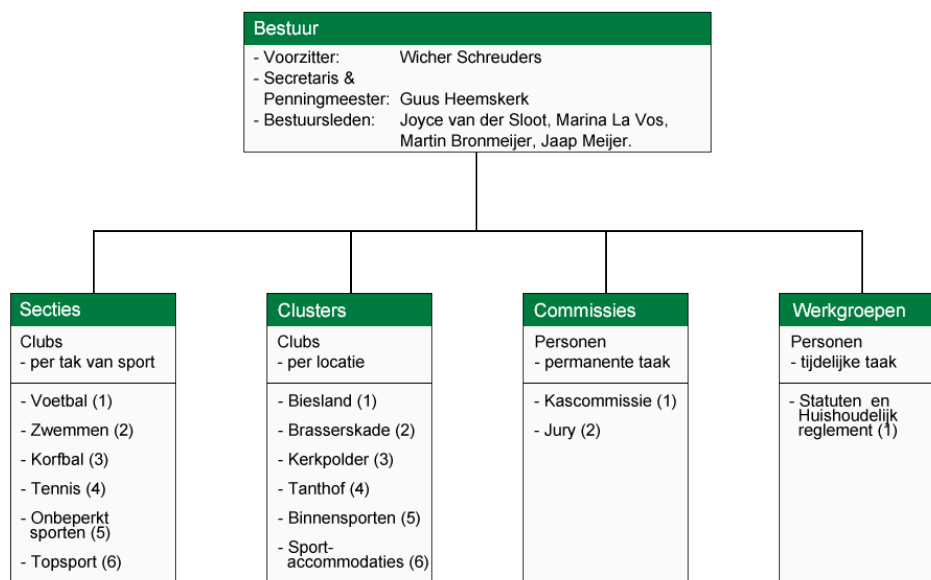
Bestuur

- Voorzitter: Wicher Schreuders
- Secretaris & Penningmeester: Guus Heemskerk
- Bestuursleden: Joyce van der Sloot, Marina La Vos, Martin Bronmeijer, Jaap Meijer.

Secties

Clubs
- per tak van sport

- Voetbal (1)
- Zwemmen (2)
- Korfbal (3)
- Tennis (4)
- Onbeperkt sporten (5)
- Topsport (6)

Clusters

Clubs
- per locatie

- Biesland (1)
- Brasserskade (2)
- Kerkpolder (3)
- Tanthof (4)
- Binnensporten (5)
- Sport-accommodaties (6)

Commissies

Personen
- permanente taak

- Kascommissie (1)
- Jury (2)

Werkgroepen

Personen
- tijdelijke taak

- Statuten en Huishoudelijk reglement (1)